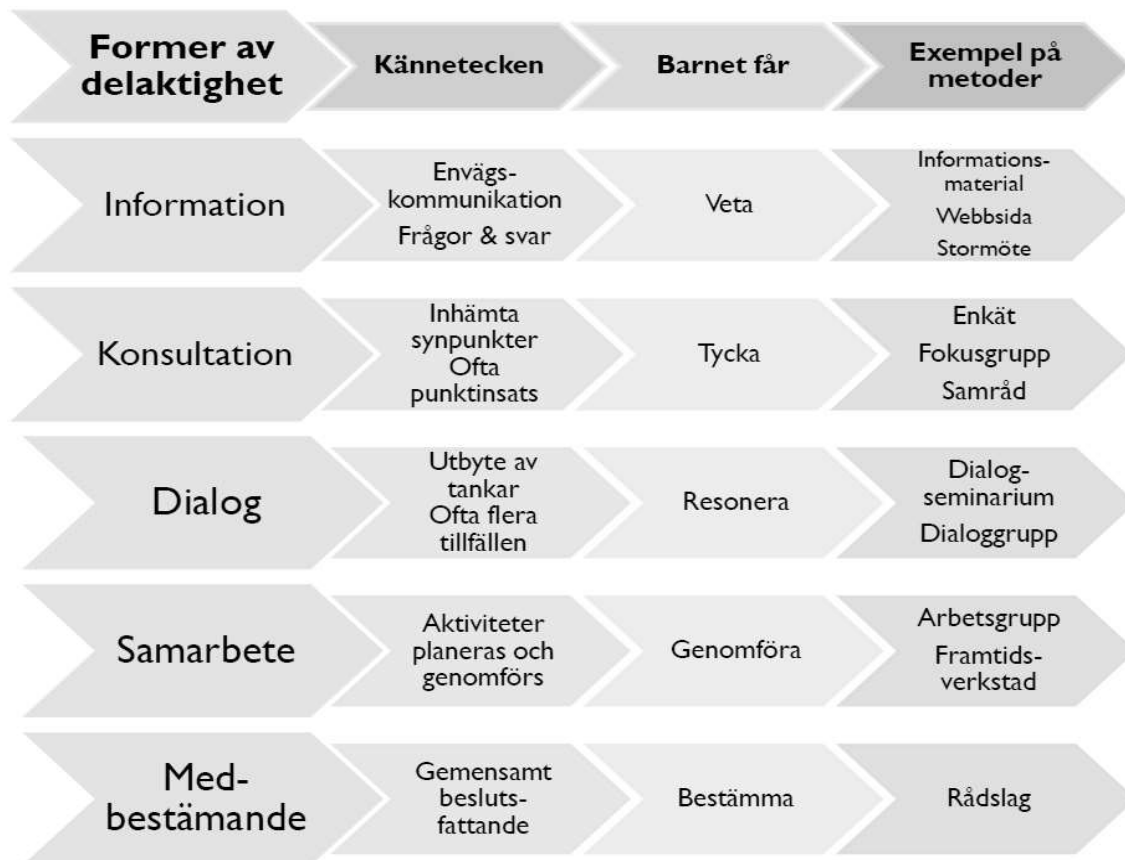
| Former av delaktighet | Kännetecken | Barnet får | Exempel på metoder |
|---|---|---|---|
| Information | Envägs-kommunikation Frågor & svar | Veta | Informations-material Webbsida Stormöte |
| Konsultation | Inhämta synpunkter Ofta punktinsats | Tycka | Enkät Fokusgrupp Samråd |
| Dialog | Utbyte av tankar Ofta flera tillfällen | Resonera | Dialog-seminarium Dialoggrupp |
| Samarbete | Aktiviteter planeras och genomförs | Genomföra | Arbetsgrupp Framtids-verkstad |
| Med-bestämande | Gemensamt besluts-fattande | Bestämma | Rådslag |